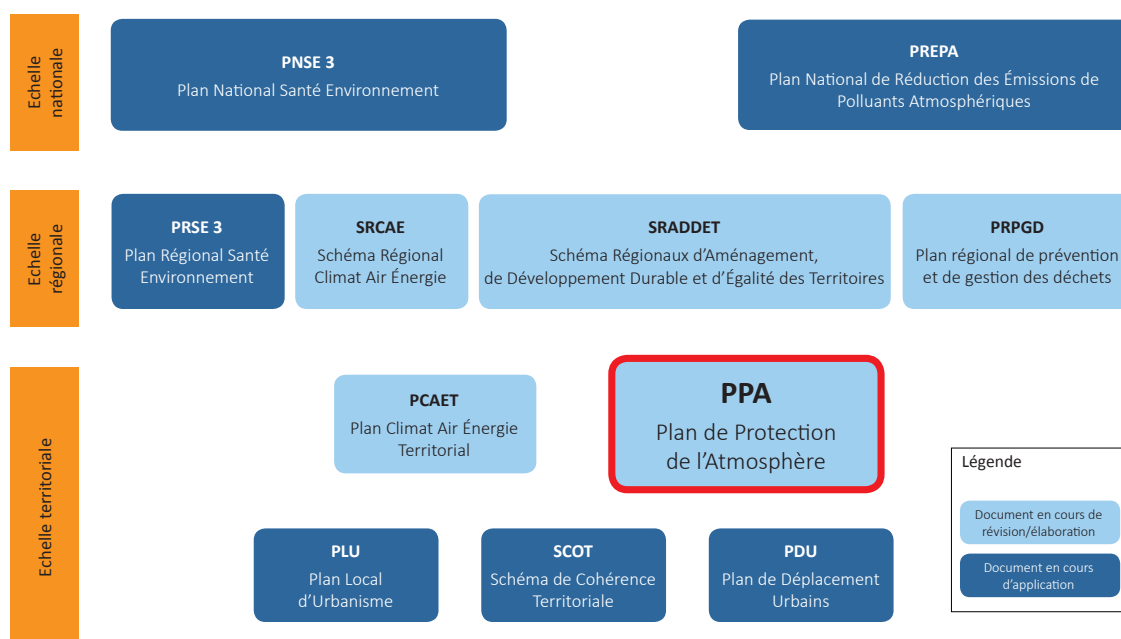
Echelle nationale

PNSE 3
Plan National Santé Environnement

PREPA
Plan National de Réduction des Émissions de Polluants Atmosphériques

Echelle régionale

PRSE 3
Plan Régional Santé Environnement

SRCAE
Schéma Régional Climat Air Énergie

SRADDET
Schéma Régionaux d'Aménagement, de Développement Durable et d'Égalité des Territoires

PRPGD
Plan régional de prévention et de gestion des déchets

Echelle territoriale

PCAET
Plan Climat Air Énergie Territorial

PPA
Plan de Protection de l'Atmosphère

Légende

Document en cours de révision/élaboration

Document en cours d'application

PLU
Plan Local d'Urbanisme

SCOT
Schéma de Cohérence Territoriale

PDU
Plan de Déplacement Urbains